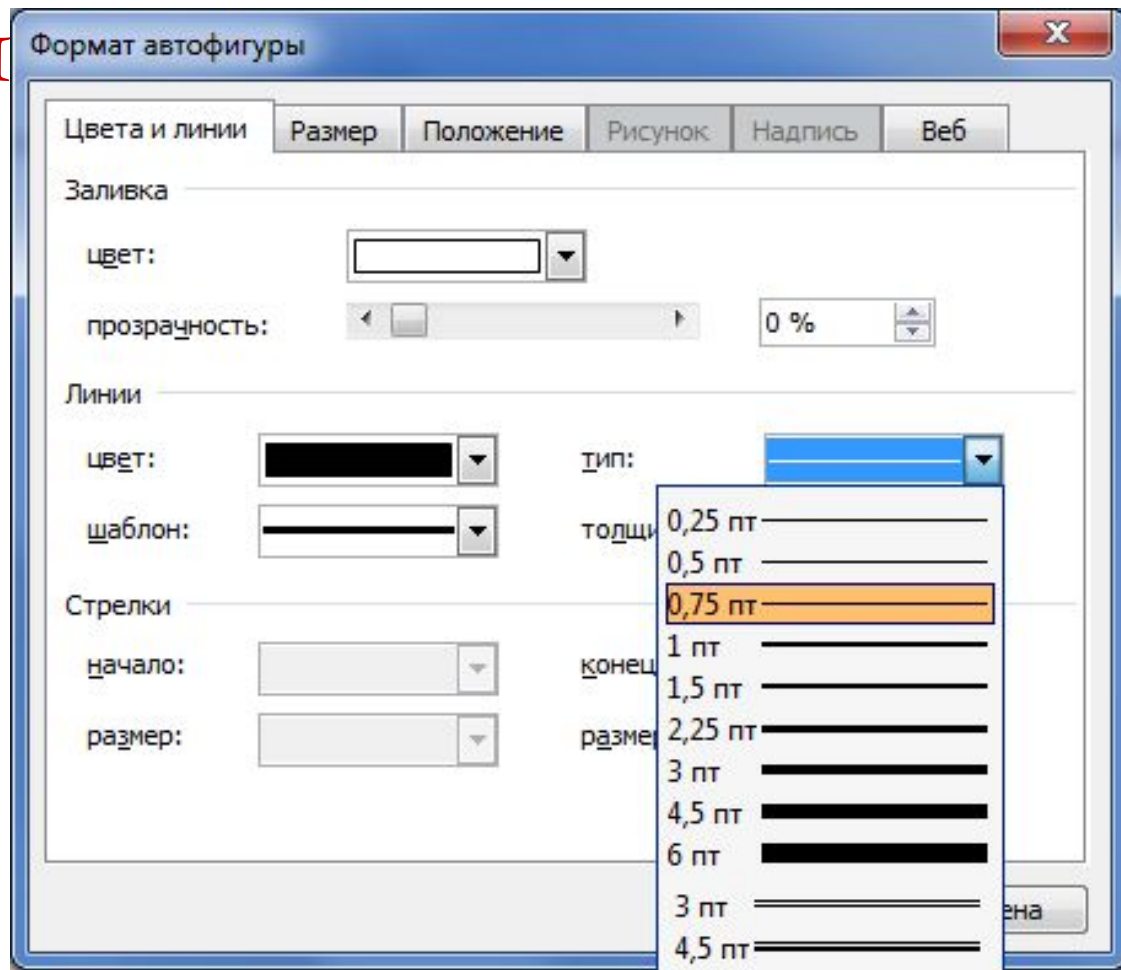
Формат автофигуры

Цвета и линии | Размер | Положение | Рисунок | Надпись | Веб

Заливка

цвет:

прозрачность: 0 %

Линии

цвет:

тип:

шаблон:

толщи

Стрелки

начало:

конец

размер:

разме

0,25 пт
0,5 пт
0,75 пт
1 пт
1,5 пт
2,25 пт
3 пт
4,5 пт
6 пт
3 пт
4,5 пт

ена